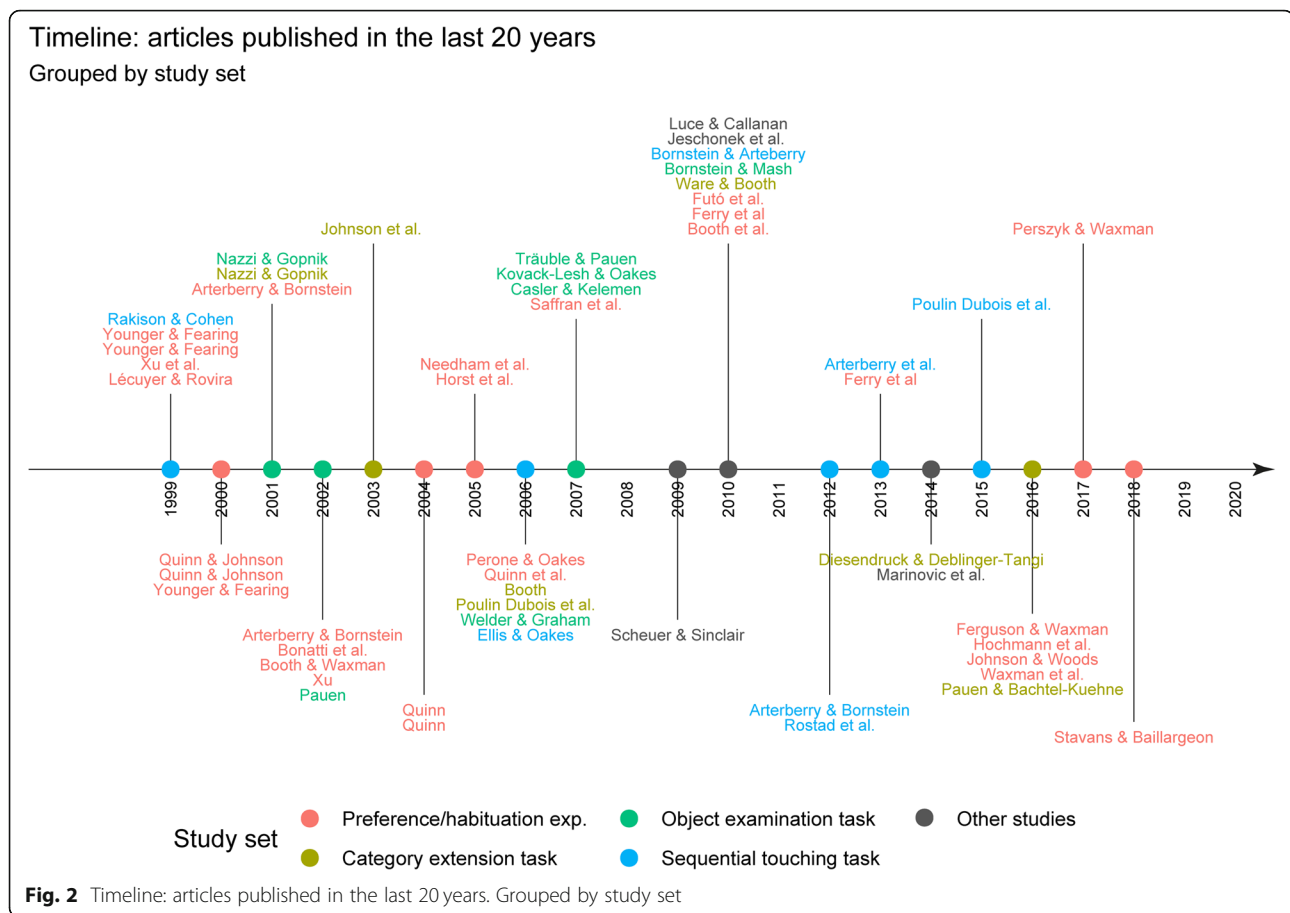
Timeline: articles published in the last 20 years
Grouped by study set

Rakison & Cohen
Younger & Fearing
Younger & Fearing
Xu et al.
Lécuyer & Rovira

Nazzi & Gopnik
Nazzi & Gopnik
Arterberry & Bornstein

Johnson et al.

Needham et al.
Horst et al.

Träuble & Pauen
Kovack-Lesh & Oakes
Casler & Kelemen
Saffran et al.

Luce & Callanan
Jeschonek et al.
Bornstein & Arteberry
Bornstein & Mash
Ware & Booth
Futó et al.
Ferry et al
Booth et al.

Arterberry et al.
Ferry et al

Poulin Dubois et al.

Perszyk & Waxman

1999 2000 2001 2002 2003 2004 2005 2006 2007 2008 2009 2010 2011 2012 2013 2014 2015 2016 2017 2018 2019 2020

Quinn & Johnson
Quinn & Johnson
Younger & Fearing

Arterberry & Bornstein
Bonatti et al.
Booth & Waxman
Xu
Pauen

Quinn
Quinn

Perone & Oakes
Quinn et al.
Booth
Poulin Dubois et al.
Welder & Graham
Ellis & Oakes

Scheuer & Sinclair

Arterberry & Bornstein
Rostad et al.

Diesendruck & Deblinger-Tangi
Marinovic et al.

Ferguson & Waxman
Hochmann et al.
Johnson & Woods
Waxman et al.
Pauen & Bachtel-Kuehne

Stavans & Baillargeon

Study set
Preference/habituation exp.
Object examination task
Other studies
Category extension task
Sequential touching task

Fig. 2 Timeline: articles published in the last 20 years. Grouped by study set